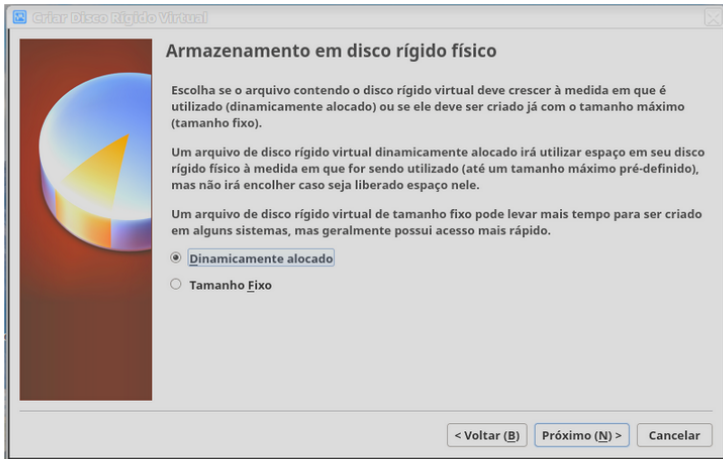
Criar Disco Rígido Virtual

Armazenamento em disco rígido físico

Escolha se o arquivo contendo o disco rígido virtual deve crescer à medida em que é utilizado (dinamicamente alocado) ou se ele deve ser criado já com o tamanho máximo (tamanho fixo).

Um arquivo de disco rígido virtual dinamicamente alocado irá utilizar espaço em seu disco rígido físico à medida em que for sendo utilizado (até um tamanho máximo pré-definido), mas não irá encolher caso seja liberado espaço nele.

Um arquivo de disco rígido virtual de tamanho fixo pode levar mais tempo para ser criado em alguns sistemas, mas geralmente possui acesso mais rápido.

Dinamicamente alocado

Tamanho Fixo

< Voltar (B)
Próximo (N) >
Cancelar